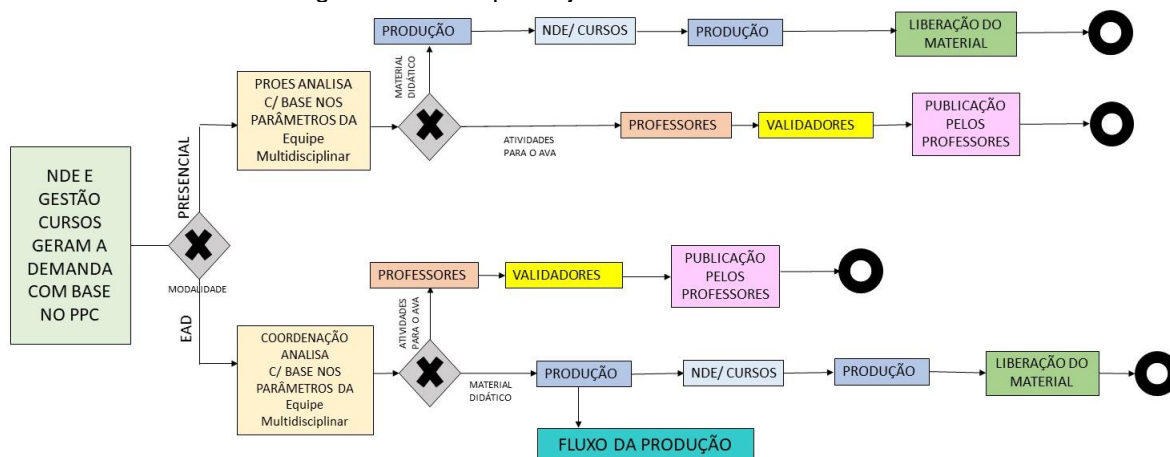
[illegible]

NDE E GESTÃO CURSOS GERAM A DEMANDA COM BASE NO PPC

PRESENCIAL

MODALIDADE

EAD

PROES ANALISA C/ BASE NOS PARÂMETROS DA Equipe Multidisciplinar

MATERIAL DIDÁTICO

PRODUÇÃO

NDE/ CURSOS

PRODUÇÃO

LIBERAÇÃO DO MATERIAL

ATIVIDADES PARA O AVA

PROFESSORES

VALIDADORES

PUBLICAÇÃO PELOS PROFESSORES

COORDENAÇÃO ANALISA C/ BASE NOS PARÂMETROS DA Equipe Multidisciplinar

ATIVIDADES PARA O AVA

PROFESSORES

VALIDADORES

PUBLICAÇÃO PELOS PROFESSORES

MATERIAL DIDÁTICO

PRODUÇÃO

NDE/ CURSOS

PRODUÇÃO

LIBERAÇÃO DO MATERIAL

FLUXO DA PRODUÇÃO